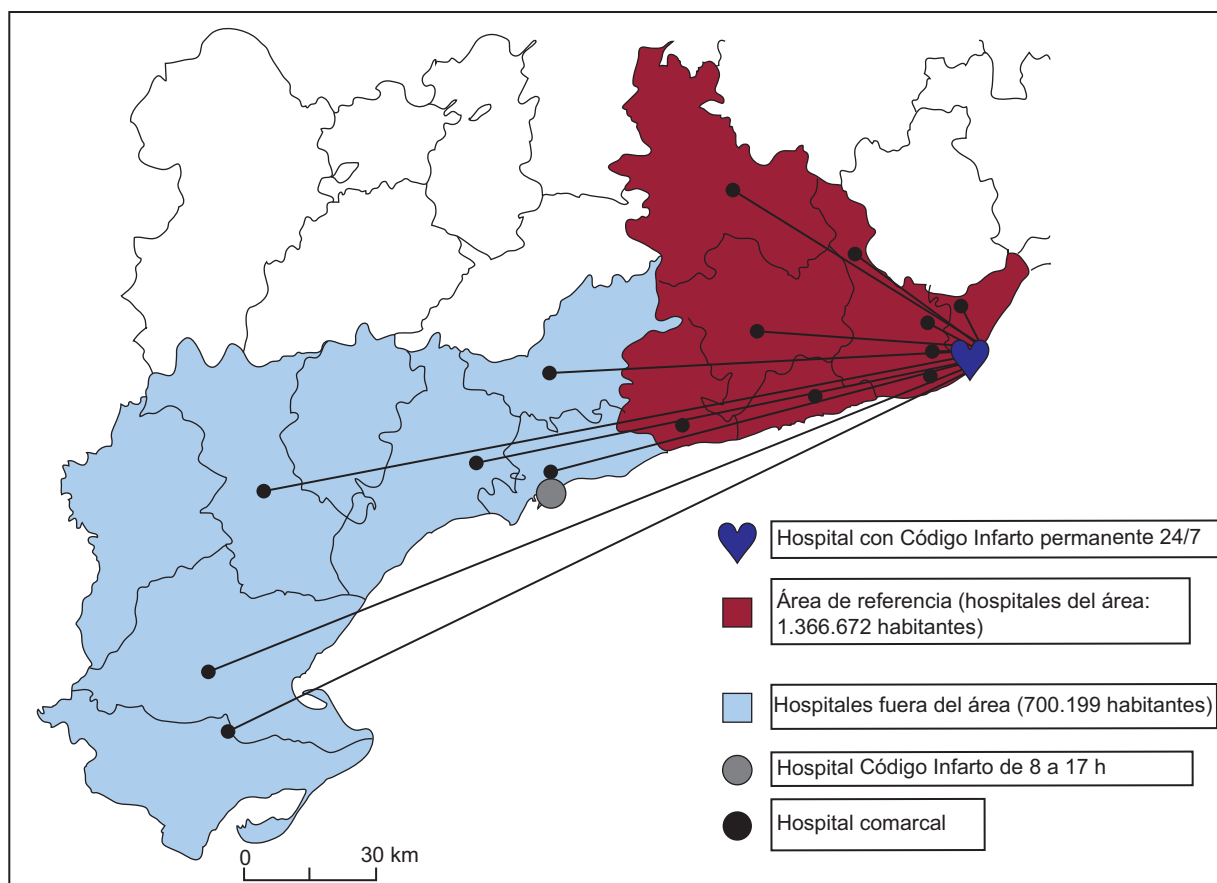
Hospital con Código Infarto permanente 24/7

Área de referencia (hospitales del área: 1.366.672 habitantes)

Hospitales fuera del área (700.199 habitantes)

Hospital Código Infarto de 8 a 17 h

Hospital comarcal

0 30 km